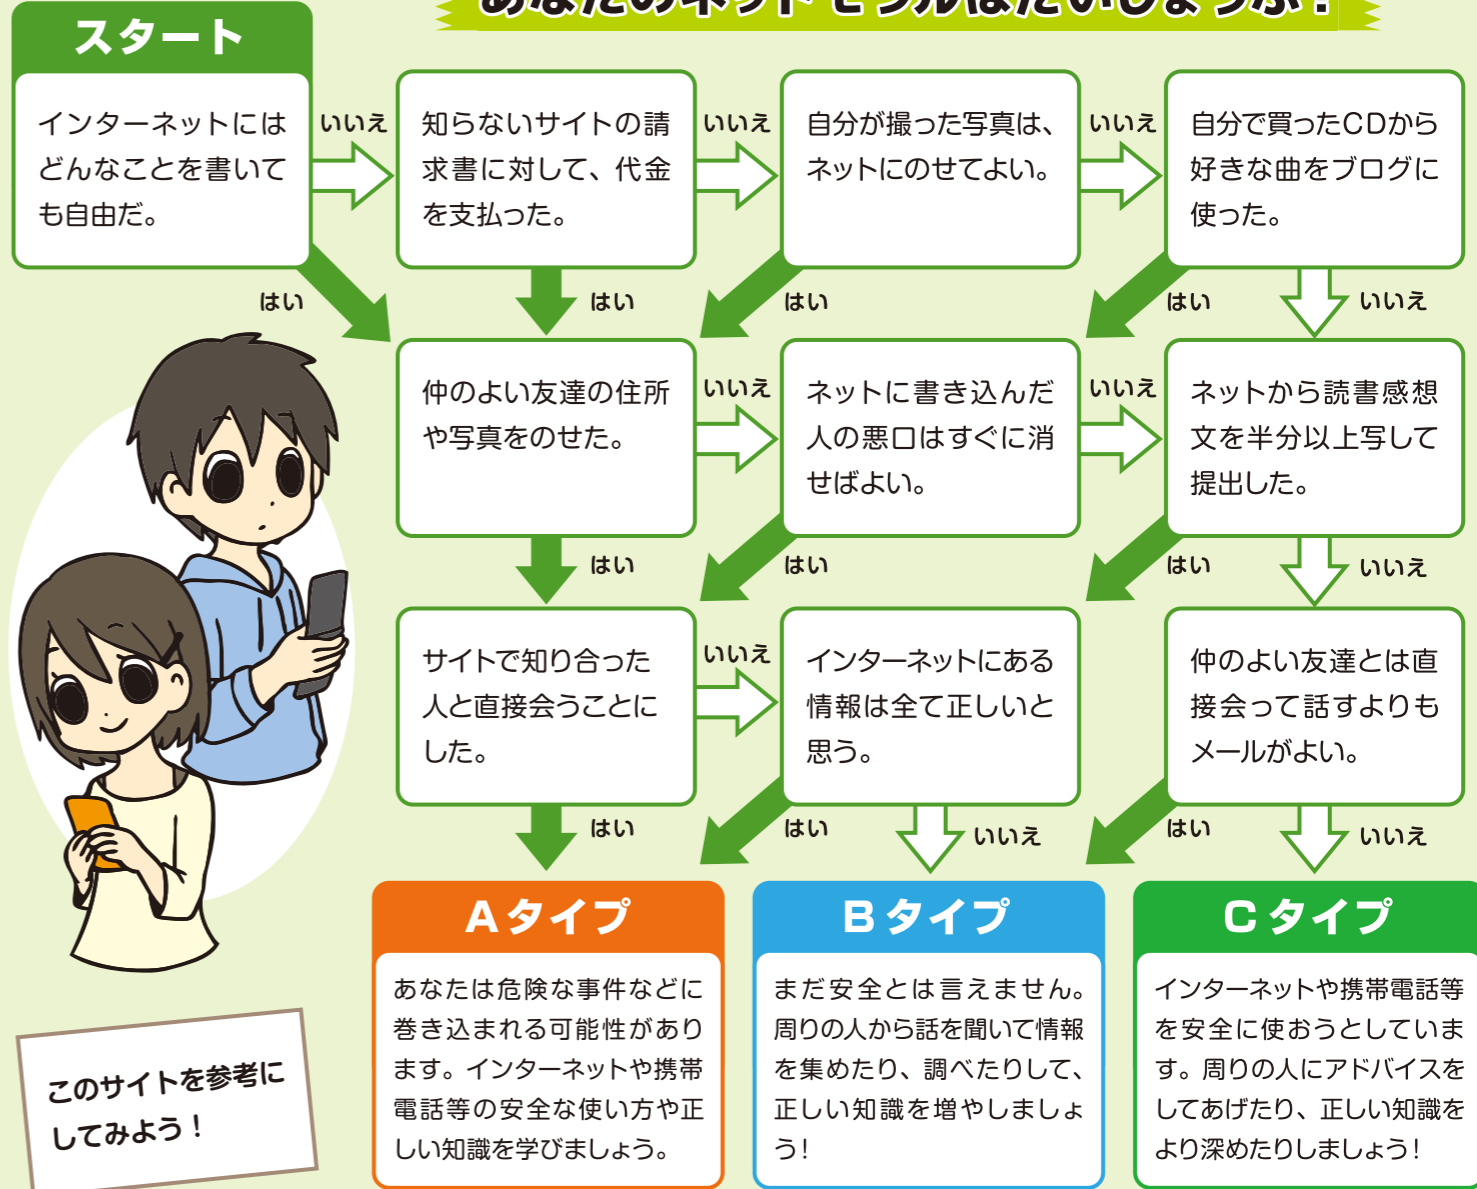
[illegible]

スタート

インターネットにはどんなことを書いても自由だ。

いいえ

知らないサイトの請求書に対して、代金を支払った。

いいえ

自分が撮った写真は、ネットにのせてよい。

いいえ

自分で買ったCDから好きな曲をブログに使った。

はい

はい

はい

はい

いいえ

仲のよい友達の住所や写真をのせた。

いいえ

ネットに書き込んだ人の悪口はすぐに消せばよい。

いいえ

ネットから読書感想文を半分以上写して提出した。

はい

はい

はい

いいえ

サイトで知り合った人と直接会うことにした。

いいえ

インターネットにある情報は全て正しいと思う。

仲のよい友達とは直接会って話すよりもメールがよい。

はい

はい

いいえ

はい

いいえ

Aタイプ

あなたは危険な事件などに巻き込まれる可能性があります。インターネットや携帯電話等の安全な使い方や正しい知識を学びましょう。

Bタイプ

まだ安全とは言えません。周りの人から話を聞いて情報を集めたり、調べたりして、正しい知識を増やしましょう!

Cタイプ

インターネットや携帯電話等を安全に使おうとしています。周りの人にアドバイスをしてあげたり、正しい知識をより深めたりしましょう!

このサイトを参考にしてみよう!